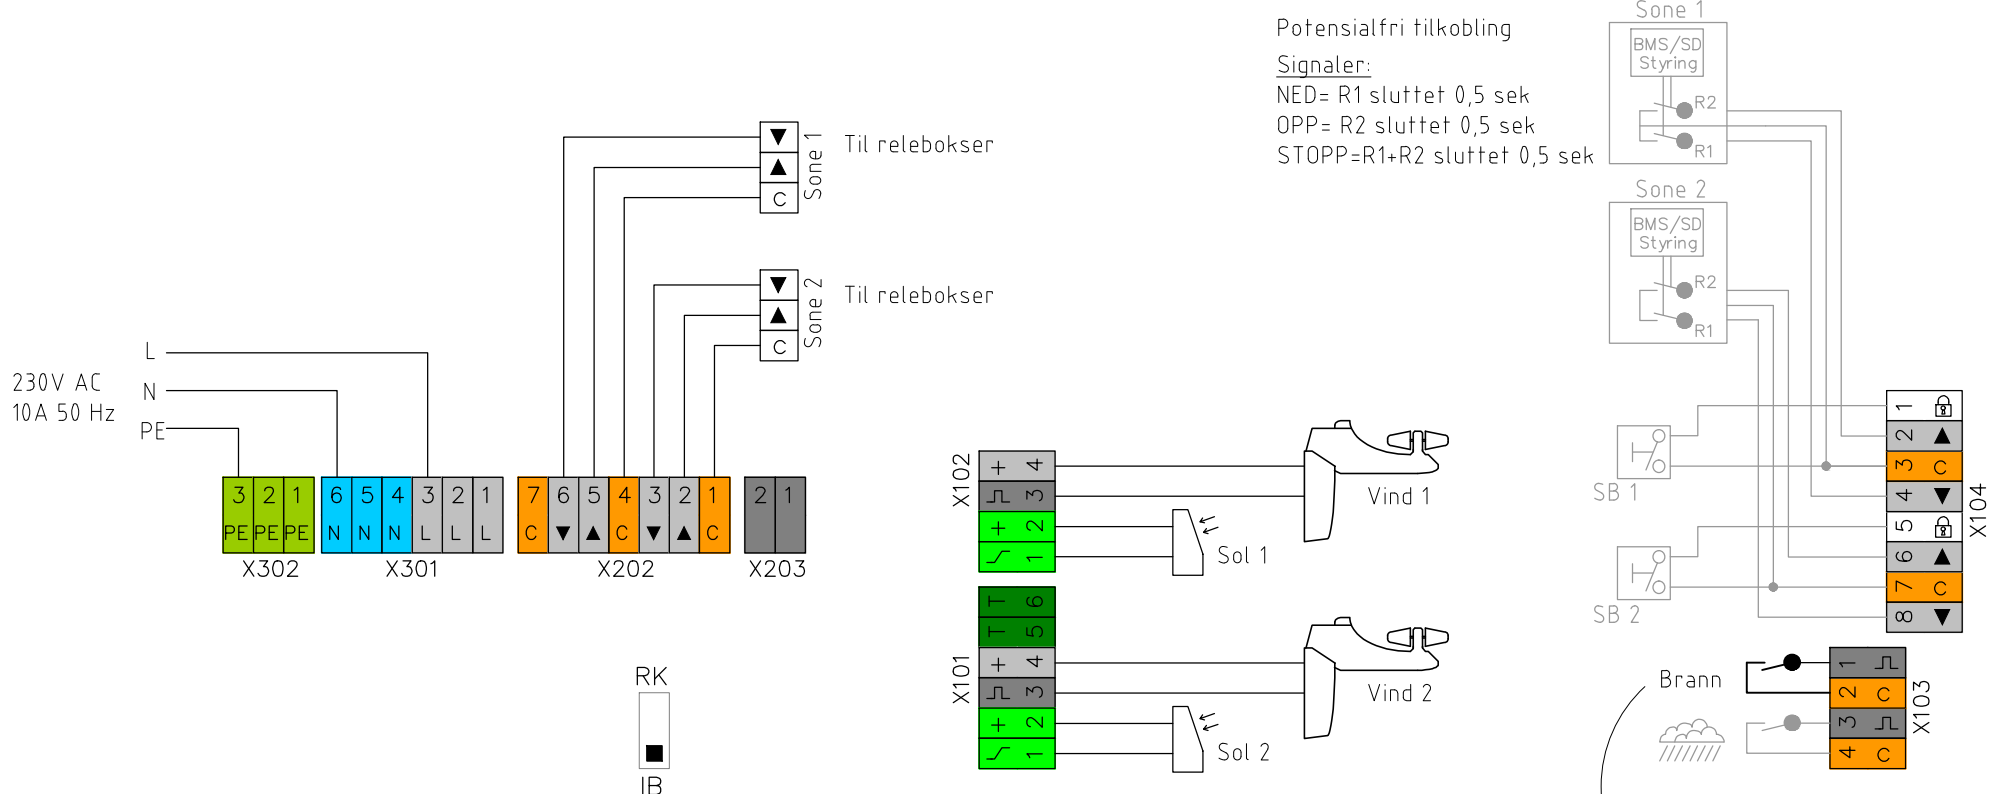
Potensialfri tilkobling

Signaler:
NED= R1 sluttet 0,5 sek
OPP= R2 sluttet 0,5 sek
STOPP=R1+R2 sluttet 0,5 sek

Sone 1
BMS/SD Styring
R2
R1

Sone 2
BMS/SD Styring
R2
R1

▼
▲
C
Sone 1
Til relebokser

▼
▲
C
Sone 2
Til relebokser

L
N
PE
230V AC
10A 50 Hz

3 2 1
PE PE PE
X302

6 5 4 3 2 1
N N N L L L
X301

7 6 5 4 3 2 1
C ▼ ▲ C ▼ ▲ C
X202

2 1
X203

X102
+ 4
3
+ 2
1
Vind 1
Sol 1

X101
6
5
+ 4
3
+ 2
1
Vind 2
Sol 2

RK
IB

SB 1
SB 2

X104
1
2 ▲
3 C
4 ▼
5
6 ▲
7 C
8 ▼

Brann

X103
1
2 C
3
4 C